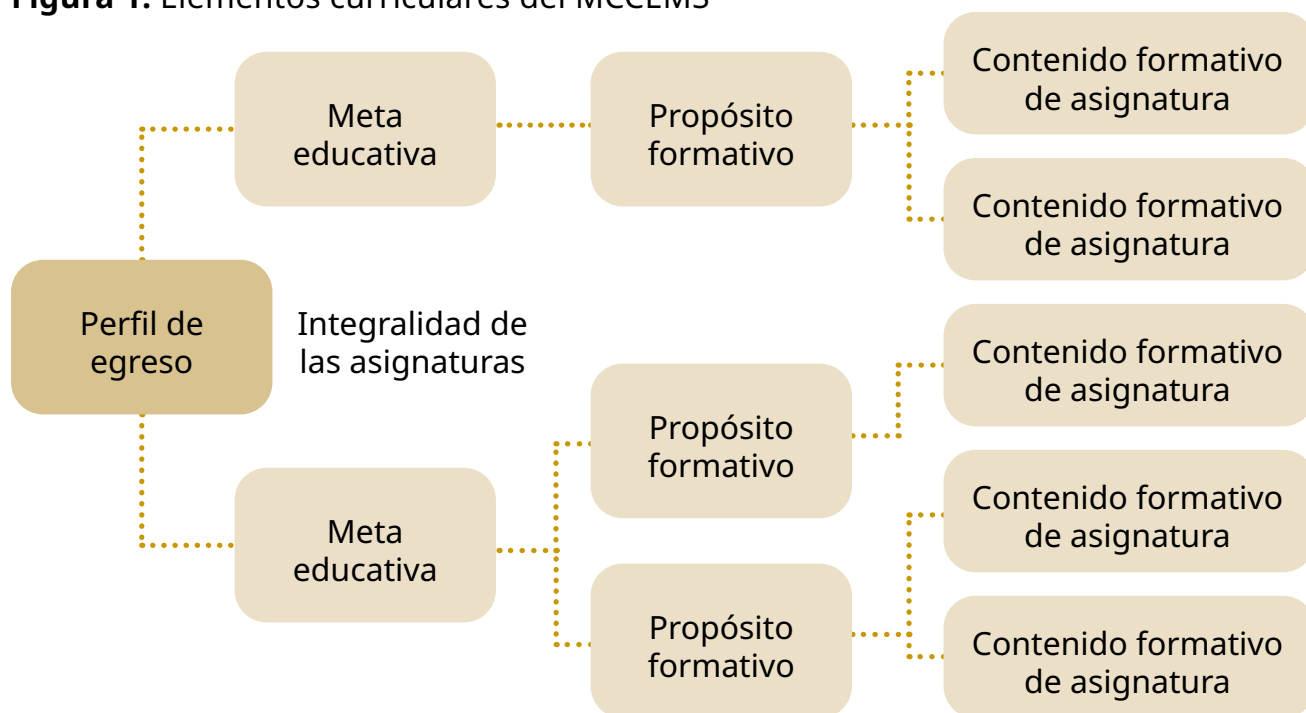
**Figura 1.** Elementos curriculares del MCCEMS

Meta educativa

Propósito formativo

Contenido formativo de asignatura

Contenido formativo de asignatura

Perfil de egreso

Integralidad de las asignaturas

Propósito formativo

Contenido formativo de asignatura

Meta educativa

Contenido formativo de asignatura

Propósito formativo

Contenido formativo de asignatura